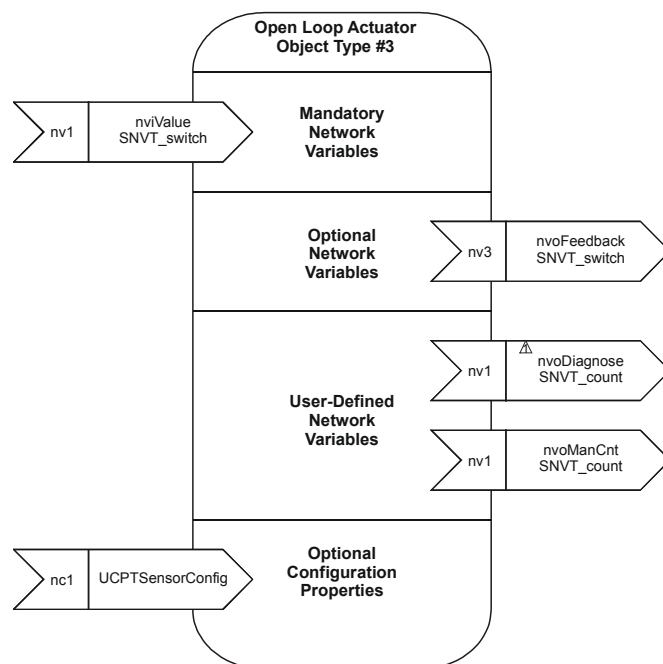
Open Loop Actuator
Object Type #3

nv1 nviValue SNVT_switch

Mandatory Network Variables

Optional Network Variables

nv3 nvoFeedback SNVT_switch

nv1 nvoDiagnose SNVT_count

User-Defined Network Variables

nv1 nvoManCnt SNVT_count

nc1 UCPTSensorConfig

Optional Configuration Properties